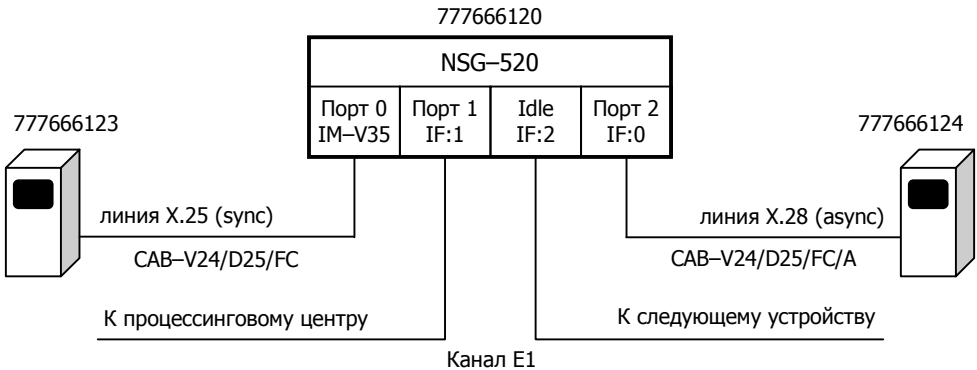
777666120

NSG–520

| Порт 0 IM–V35 | Порт 1 IF:1 | Idle IF:2 | Порт 2 IF:0 |
|---|---|---|---|

777666123

777666124

линия X.25 (sync)

CAB–V24/D25/FC

линия X.28 (async)

CAB–V24/D25/FC/A

К процессинговому центру

К следующему устройству

Канал E1